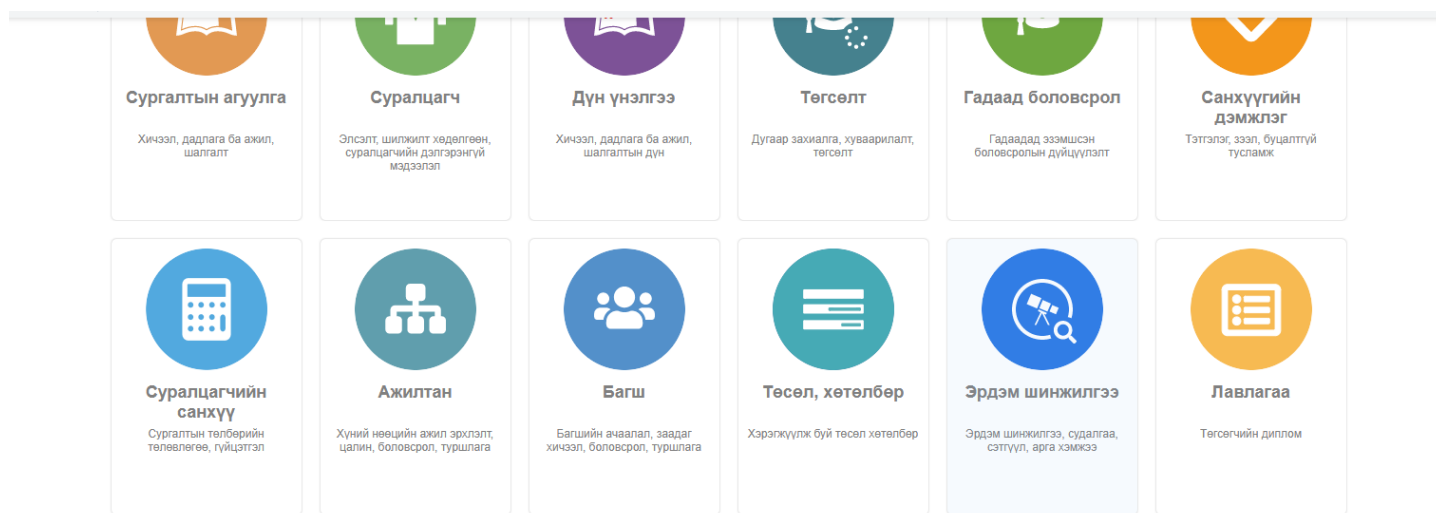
Сургалтын агуулга
Хичээл, дадлага ба ажил, шалгалт

Суралцагч
Элсэлт, шилжилт хөдөлгөөн, суралцагчийн дэлгэрэнгүй мэдээлэл

Дүн үнэлгээ
Хичээл, дадлага ба ажил, шалгалтын дүн

Төгсөлт
Дугаар захиалга, хуваарилалт, төгсөлт

Гадаад боловсрол
Гадаадад эзэмшсэн боловсролын дүйцүүлэлт

Санхүүгийн дэмжлэг
Тэтгэлэг, зээл, буцалтгүй тусламж

Суралцагчийн санхүү
Сургалтын төлбөрийн төлөвлөгөө, гүйцэтгэл

Ажилтан
Хүний нөөцийн ажил эрхлэлт, цалин, боловсрол, туршлага

Багш
Багшийн ачаалал, заадаг хичээл, боловсрол, туршлага

Төсөл, хөтөлбөр
Хэрэгжүүлж буй төсөл хөтөлбөр

Эрдэм шинжилгээ
Эрдэм шинжилгээ, судалгаа, сэтгүүл, арга хэмжээ

Лавлагаа
Төгсөгчийн диплом